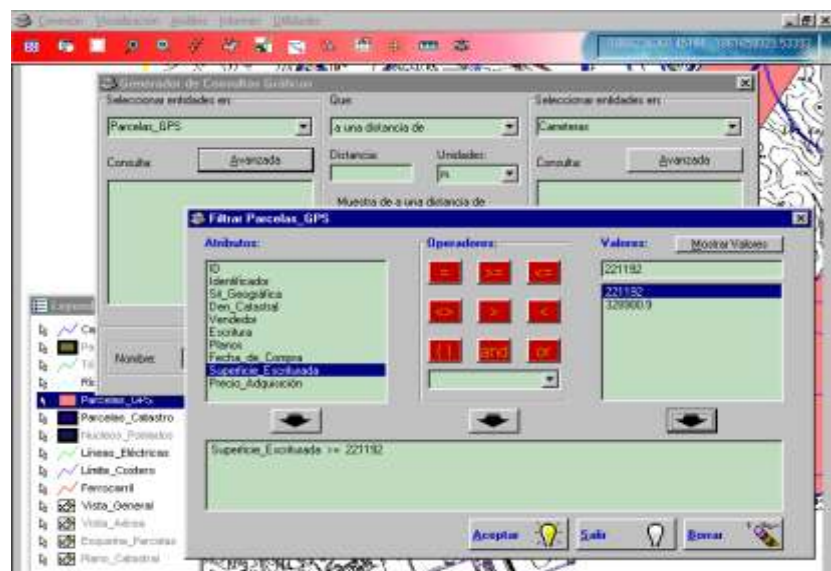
Generador de Consultas Gráficas

Seleccionar entidades en:
Parcelas_GPS
Consulta:
Avanzada

Que
a una distancia de
Distancia
Unidades:
m
Muestra de a una distancia de

Seleccionar entidades en:
Carreteras
Consulta:
Avanzada

Nombre:

Filtrar Parcelas_GPS

Atributos:
ID
Identificador
Sit_Geográfica
Den_Catastral
Vendedor
Escritura
Planos
Fecha_de_Compra
Superficie_Escriturada
Precio_Adquisición

Operadores:
=
>=
<=
<>
>
<
( )
and
or

Valores:
Mostrar Valores
221192
221192
328900.9

Superficie_Escriturada >= 221192

Aceptar
Salir
Borrar

Parcelas_GPS
Parcelas_Catastro
Nucleos_Poblados
Lineas_Eléctricas
Limite_Coolero
Ferrocarril
Vista_General
Vista_Aérea
Esquema_Parcelas
Plano_Catastral